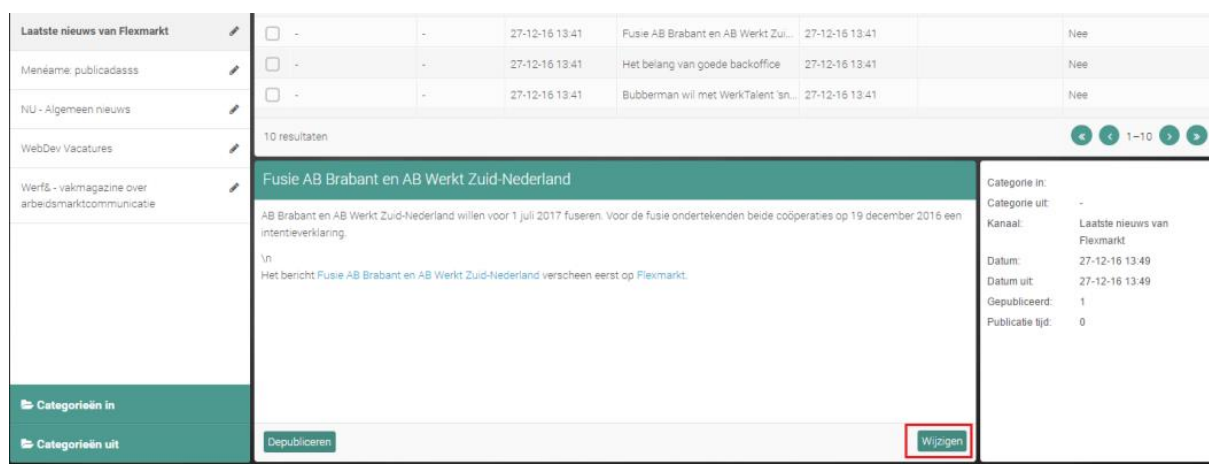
Laatste nieuws van Flexmarkt
Menéame: publicadasss
NU - Algemeen nieuws
WebDev Vacatures
Werf& - vakmagazine over arbeidsmarktcommunicatie

| | | | | | | |
|---|---|---|---|---|---|---|
| - | - | 27-12-16 13:41 | Fusie AB Brabant en AB Werkt Zui... | 27-12-16 13:41 | | Nee |
| - | - | 27-12-16 13:41 | Het belang van goede backoffice | 27-12-16 13:41 | | Nee |
| - | - | 27-12-16 13:41 | Bubberman wil met WerkTalent 'sn... | 27-12-16 13:41 | | Nee |

10 resultaten
1–10

Fusie AB Brabant en AB Werkt Zuid-Nederland

AB Brabant en AB Werkt Zuid-Nederland willen voor 1 juli 2017 fuseren. Voor de fusie ondertekenden beide coöperaties op 19 december 2016 een intentieverklaring.

\n
Het bericht Fusie AB Brabant en AB Werkt Zuid-Nederland verscheen eerst op Flexmarkt.

Categorie in:
Categorie uit: -
Kanaal: Laatste nieuws van Flexmarkt
Datum: 27-12-16 13:49
Datum uit: 27-12-16 13:49
Gepubliceerd: 1
Publicatie tijd: 0

Categorieën in
Categorieën uit
Depubliceren
Wijzigen